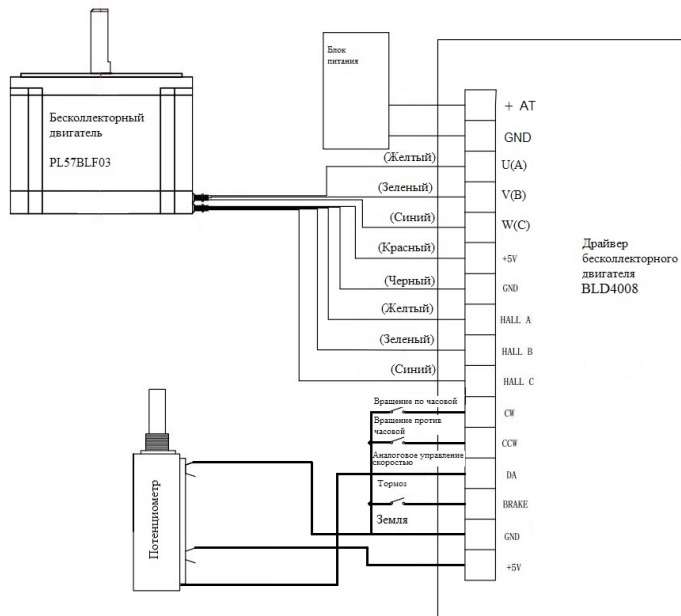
Бесколлекторный двигатель
PL57BLF03

Блок питания

+ AT
GND
(Желтый) U(A)
(Зеленый) V(B)
(Синий) W(C)
(Красный) +5V
(Черный) GND
(Желтый) HALL A
(Зеленый) HALL B
(Синий) HALL C
Вращение по часовой CW
Вращение против часовой CCW
Аналоговое управление скоростью DA
Тормоз BRAKE
Земля GND
+5V

Драйвер бесколлекторного двигателя BLD4008

Потенциометр